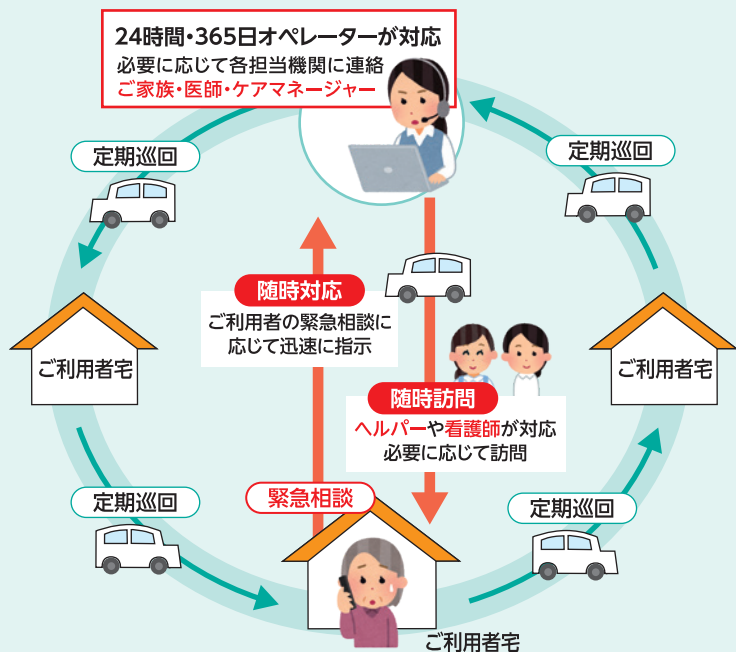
24時間・365日オペレーターが対応
必要に応じて各担当機関に連絡
ご家族・医師・ケアマネージャー

定期巡回

定期巡回

随時対応
ご利用者の緊急相談に応じて迅速に指示

ご利用者宅

ご利用者宅

随時訪問
ヘルパーや看護師が対応
必要に応じて訪問

定期巡回

緊急相談

定期巡回

ご利用者宅